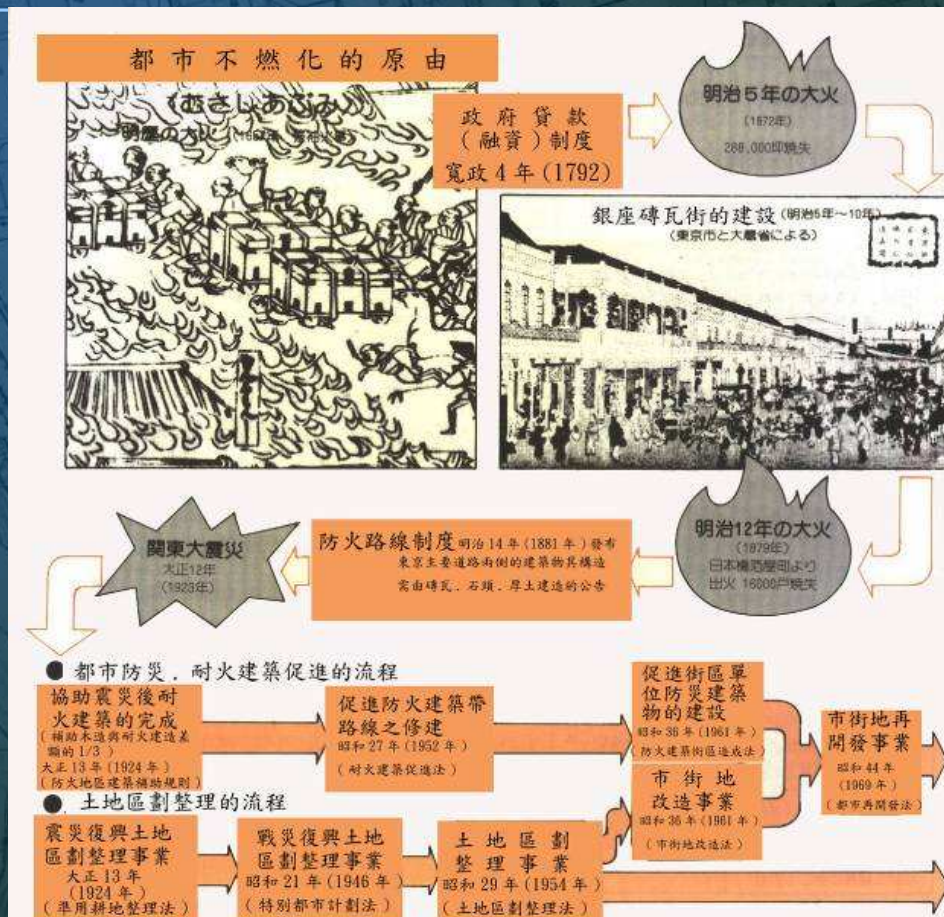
都市不燃化的原由

(むさしあぶみ)
明暦の大火 (1657年 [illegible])

政府貸款
(融資)制度
寛政4年(1792)

明治5年の大火
(1872年)
288,000戸焼失

銀座磚瓦街的建設 (明治5年～10年)
(東京市と大蔵省による)

明治12年の大火
(1879年)
日本橋箔屋町より
出火 16000戸焼失

防火路線制度 明治14年(1881年)發布
東京主要道路兩側的建築物其構造
需由磚瓦、石頭、厚土建造的公告

関東大震災
大正12年
(1923年)

● 都市防災，耐火建築促進的流程

協助震災後耐火建築的完成
(補助木造與耐火建造差額的1/3)
大正13年(1924年)
(防火地區建築補助規則)

促進防火建築帶路線之修建
昭和27年(1952年)
(耐火建築促進法)

促進街區單位防災建築物的建設
昭和36年(1961年)
(防火建築街區造成法)

市街地改造事業
昭和36年(1961年)
(市街地改造法)

市街地再開發事業
昭和44年
(1969年)
(都市再開發法)

● 土地區劃整理的流程

震災復興土地區劃整理事業
大正13年
(1924年)
(準用耕地整理法)

戰災復興土地區劃整理事業
昭和21年(1946年)
(特別都市計劃法)

土地區劃整理事業
昭和29年(1954年)
(土地區劃整理法)